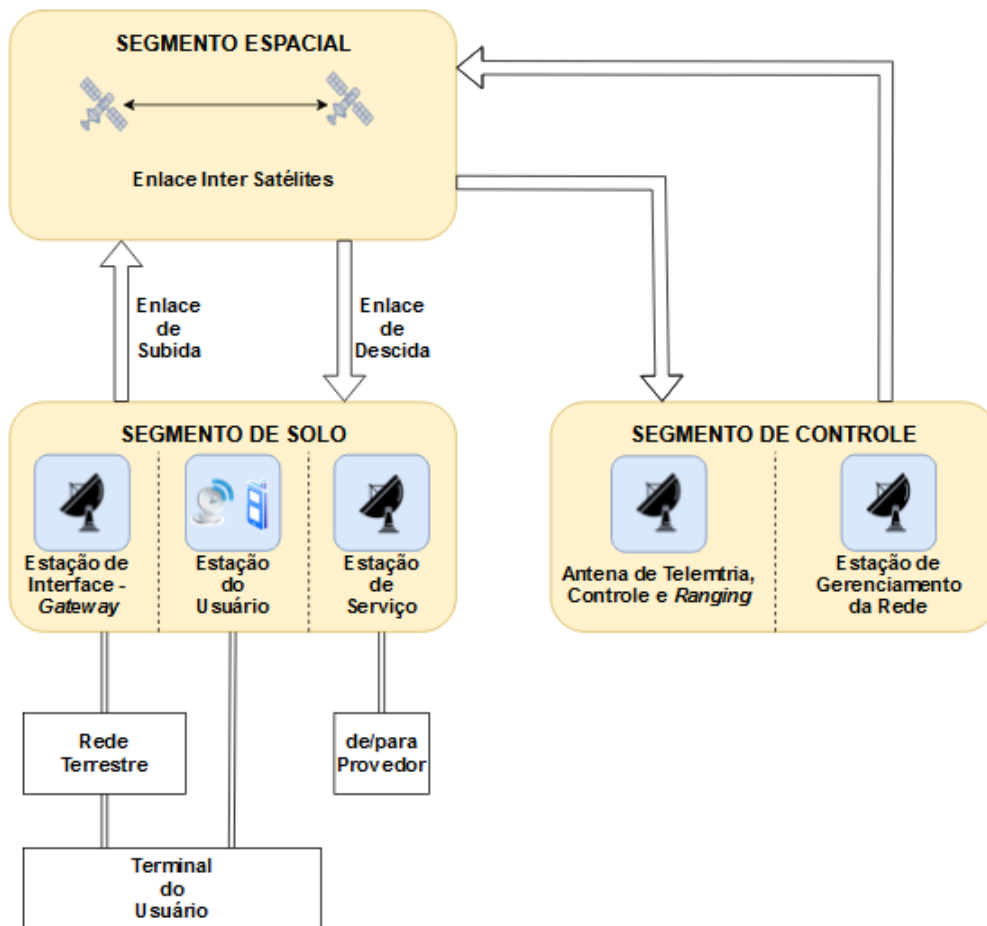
SEGMENTO ESPACIAL

Enlace Inter Satélites

Enlace de Subida

Enlace de Descida

SEGMENTO DE SOLO

Estação de Interface - *Gateway*

Estação do Usuário

Estação de Serviço

SEGMENTO DE CONTROLE

Antena de Telemtria, Controle e *Ranging*

Estação de Gerenciamento da Rede

Rede Terrestre

de/para Provedor

Terminal do Usuário